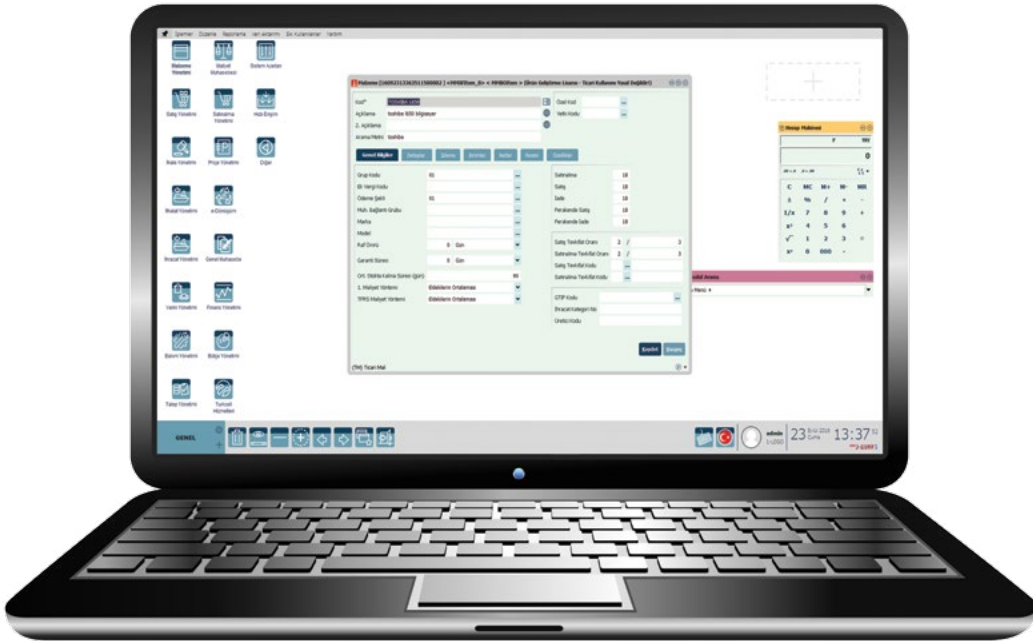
İşlemler Düzenle Raporlama Veri Aktarımı Ek Kullanımlar Yardım

Malzeme Yönetimi
Mahsup Muhasebesi
Sistem Ayarları
Satış Yönetimi
Satınalma Yönetimi
Hızlı Erişim
Bakı Yönetimi
Proje Yönetimi
Diğer
Bordo Yönetimi
e-Dönüşüm
İhracat Yönetimi
Genel Muhasebe
Varlık Yönetimi
Finans Yönetimi
Bilanço Yönetimi
Bütçe Yönetimi
Talep Yönetimi
Turizm Hizmetleri

Malzeme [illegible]

Kod*
Açıklama toshiba 650 bilgisayar
2. Açıklama
Arama Metni toshiba
Özel Kod
Yetki Kodu

Genel Bilgiler

Grup Kodu 01
Ek Vergi Kodu
Ödeme Şekli 01
Muh. Bağlantı Grubu
Marka
Model
Raf Ömrü 0 Gün
Garanti Süresi 0 Gün
Ort. Stokta Kalma Süresi (gün)
1. Maliyet Yöntemi Elden Ortalaması
TFRS Maliyet Yöntemi Elden Ortalaması

Satınalma 18
Satış 18
İade 18
Perakende Satış 18
Perakende İade 18

Satış Tevkifat Oranı 2 / 3
Satınalma Tevkifat Oranı 2 / 3
Satış Tevkifat Kodu
Satınalma Tevkifat Kodu

GTIP Kodu
İhracat Kategori No
Üretici Kodu

Kaydet Vazgeç

(TM) Ticari Mal

Hesap Makinesi

GENEL

admin 23 13:37